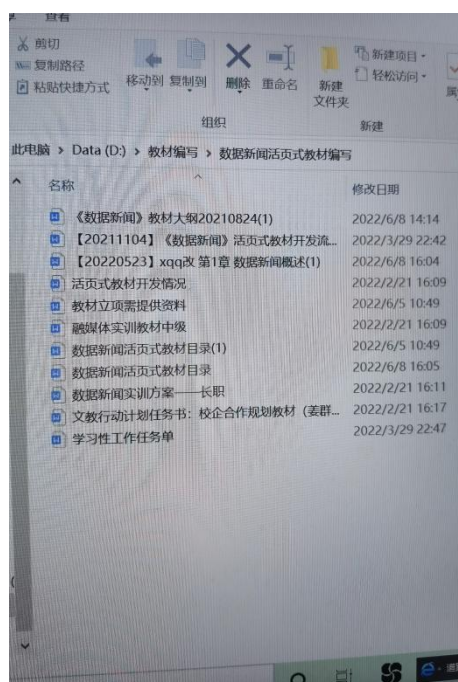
查看

剪切
复制路径
粘贴快捷方式
移动到 复制到
删除 重命名
新建文件夹
新建项目 ▾
轻松访问 ▾
组织
新建

此电脑 › Data (D:) › 教材编写 › 数据新闻活页式教材编写

| 名称 | 修改日期 |
|---|---|
| 《数据新闻》教材大纲20210824(1) | 2022/6/8 14:14 |
| 【20211104】《数据新闻》活页式教材开发流... | 2022/3/29 22:42 |
| 【20220523】xqq改 第1章 数据新闻概述(1) | 2022/6/8 16:04 |
| 活页式教材开发情况 | 2022/2/21 16:09 |
| 教材立项需提供资料 | 2022/6/5 10:49 |
| 融媒体实训教材中级 | 2022/2/21 16:09 |
| 数据新闻活页式教材目录(1) | 2022/6/5 10:49 |
| 数据新闻活页式教材目录 | 2022/6/8 16:05 |
| 数据新闻实训方案——长职 | 2022/2/21 16:11 |
| 文教行动计划任务书：校企合作规划教材（姜群... | 2022/2/21 16:17 |
| 学习性工作任务单 | 2022/3/29 22:47 |